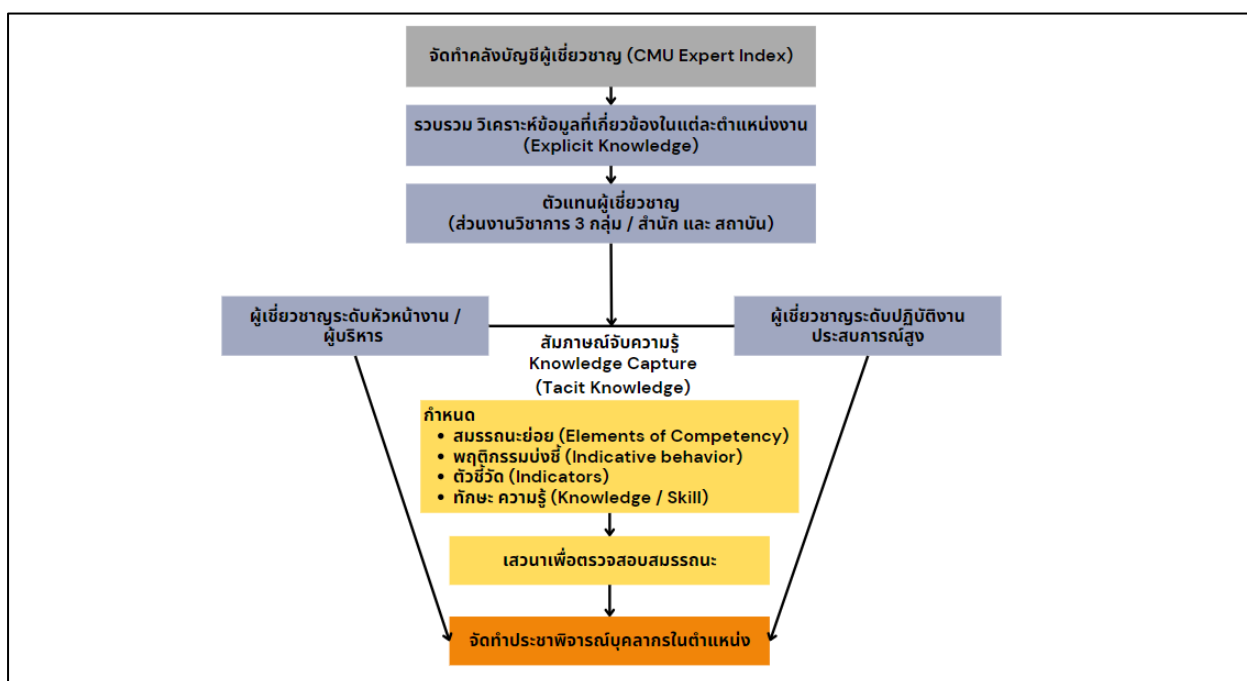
จัดทำคลังบัญชีผู้เชี่ยวชาญ (CMU Expert Index)

รวบรวม วิเคราะห์ข้อมูลที่เกี่ยวข้องในแต่ละตำแหน่งงาน (Explicit Knowledge)

ตัวแทนผู้เชี่ยวชาญ (ส่วนงานวิชาการ 3 กลุ่ม / สำนัก และ สถาบัน)

ผู้เชี่ยวชาญระดับหัวหน้างาน / ผู้บริหาร

ผู้เชี่ยวชาญระดับปฏิบัติงาน ประสบการณ์สูง

สัมภาษณ์จับความรู้
Knowledge Capture
(Tacit Knowledge)

กำหนด
• สมรรถนะย่อย (Elements of Competency)
• พฤติกรรมบ่งชี้ (Indicative behavior)
• ตัวชี้วัด (Indicators)
• ทักษะ ความรู้ (Knowledge / Skill)

เสวนาเพื่อตรวจสอบสมรรถนะ

จัดทำประชาพิจารณ์บุคลากรในตำแหน่ง